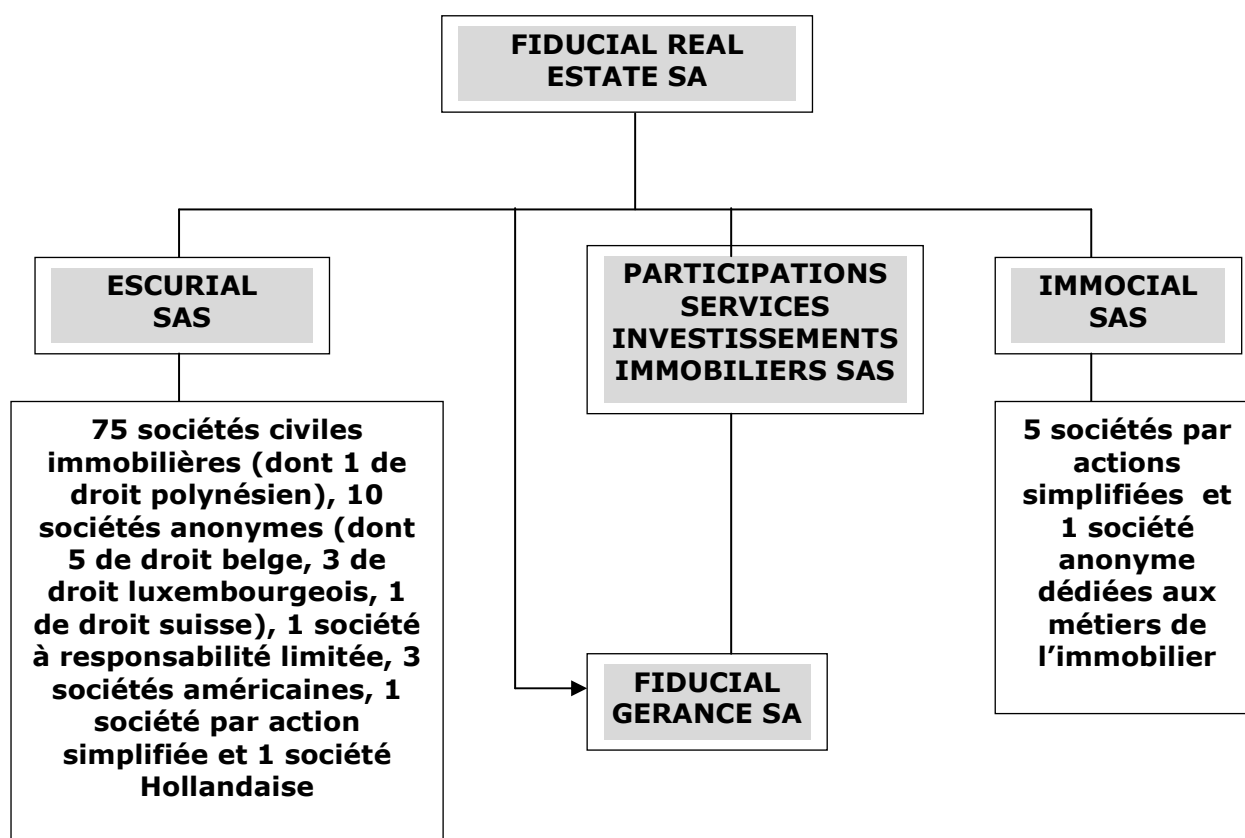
FIDUCIAL REAL ESTATE SA

ESCURIAL SAS

PARTICIPATIONS SERVICES INVESTISSEMENTS IMMOBILIERS SAS

IMMOCIAL SAS

75 sociétés civiles immobilières (dont 1 de droit polynésien), 10 sociétés anonymes (dont 5 de droit belge, 3 de droit luxembourgeois, 1 de droit suisse), 1 société à responsabilité limitée, 3 sociétés américaines, 1 société par action simplifiée et 1 société Hollandaise

FIDUCIAL GERANCE SA

5 sociétés par actions simplifiées et 1 société anonyme dédiées aux métiers de l'immobilier